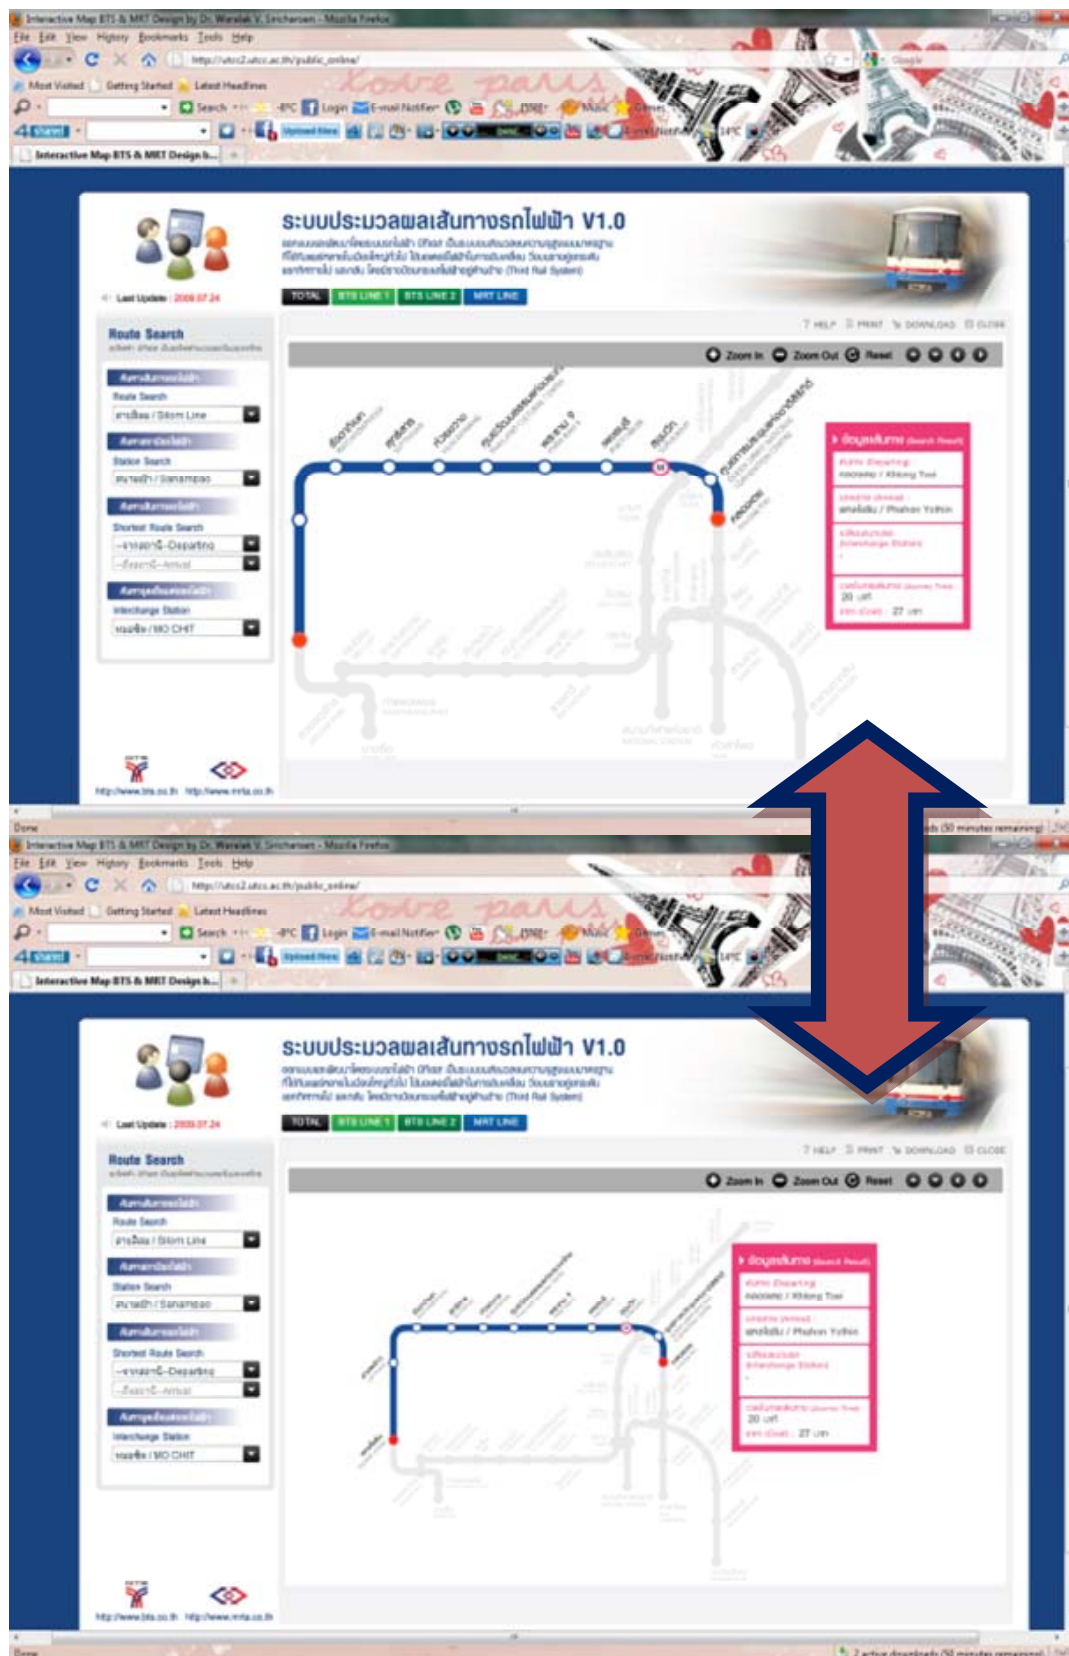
Interactive Map BTS & MRT Design by Dr. Waralak V. Siricharoen - Mozilla Firefox
File Edit View History Bookmarks Tools Help
http://utcc2.utcc.ac.th/public_online/
Most Visited Getting Started Latest Headlines
Search Login E-mail Notifier
Interactive Map BTS & MRT Design b...

ระบบประมวลผลเส้นทางรถไฟฟ้า V1.0
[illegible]
Last Update : 2009.07.24
TOTAL BTS LINE 1 BTS LINE 2 MRT LINE
Route Search
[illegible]
Route Search
สายสีลม / Silom Line
Station Search
สนามกีฬา / Sanampao
Shortest Route Search
Departing
Arrival
Interchange Station
หมอชิต / MO CHIT
HELP PRINT DOWNLOAD CLOSE
Zoom In Zoom Out Reset
ข้อมูลเส้นทาง Search Result
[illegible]
คลองเตย / Khlong Toei
พหลโยธิน / Phahon Yothin
20 บาท
27 นาที
http://www.bts.co.th http://www.mrta.co.th
Done

Interactive Map BTS & MRT Design by Dr. Waralak V. Siricharoen - Mozilla Firefox
File Edit View History Bookmarks Tools Help
http://utcc2.utcc.ac.th/public_online/
Most Visited Getting Started Latest Headlines
Search Login E-mail Notifier
Interactive Map BTS & MRT Design b...

ระบบประมวลผลเส้นทางรถไฟฟ้า V1.0
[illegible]
Last Update : 2009.07.24
TOTAL BTS LINE 1 BTS LINE 2 MRT LINE
Route Search
Route Search
สายสีลม / Silom Line
Station Search
สนามกีฬา / Sanampao
Shortest Route Search
Departing
Arrival
Interchange Station
หมอชิต / MO CHIT
HELP PRINT DOWNLOAD CLOSE
Zoom In Zoom Out Reset
ข้อมูลเส้นทาง Search Result
คลองเตย / Khlong Toei
พหลโยธิน / Phahon Yothin
20 บาท
27 นาที
http://www.bts.co.th http://www.mrta.co.th
Done
2 active downloads (50 minutes remaining)